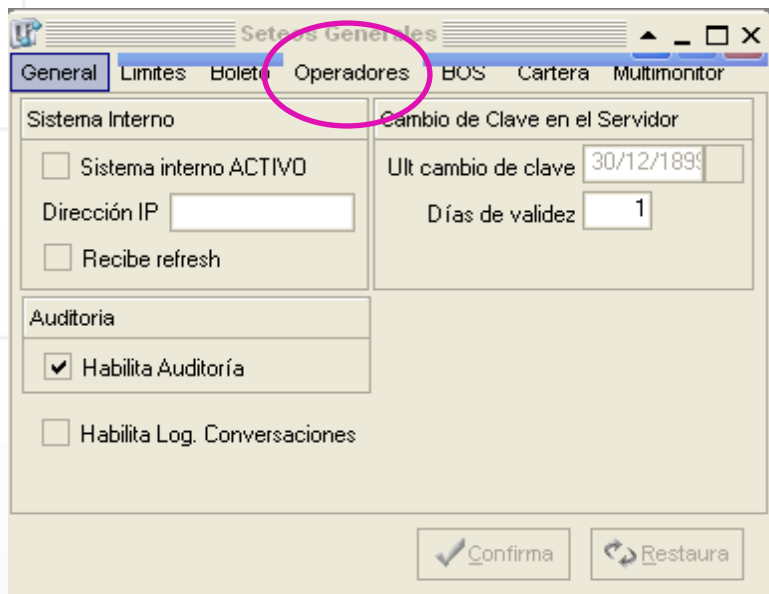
Seteos Generales

General | Limites | Boleto | Operadores | BOS | Cartera | Multimonitor

Sistema Interno

Sistema interno ACTIVO

Dirección IP

Recibe refresh

Cambio de Clave en el Servidor

Ult cambio de clave 30/12/1899

Días de validez 1

Auditoria

Habilita Auditoría

Habilita Log. Conversaciones

Confirma

Restaura